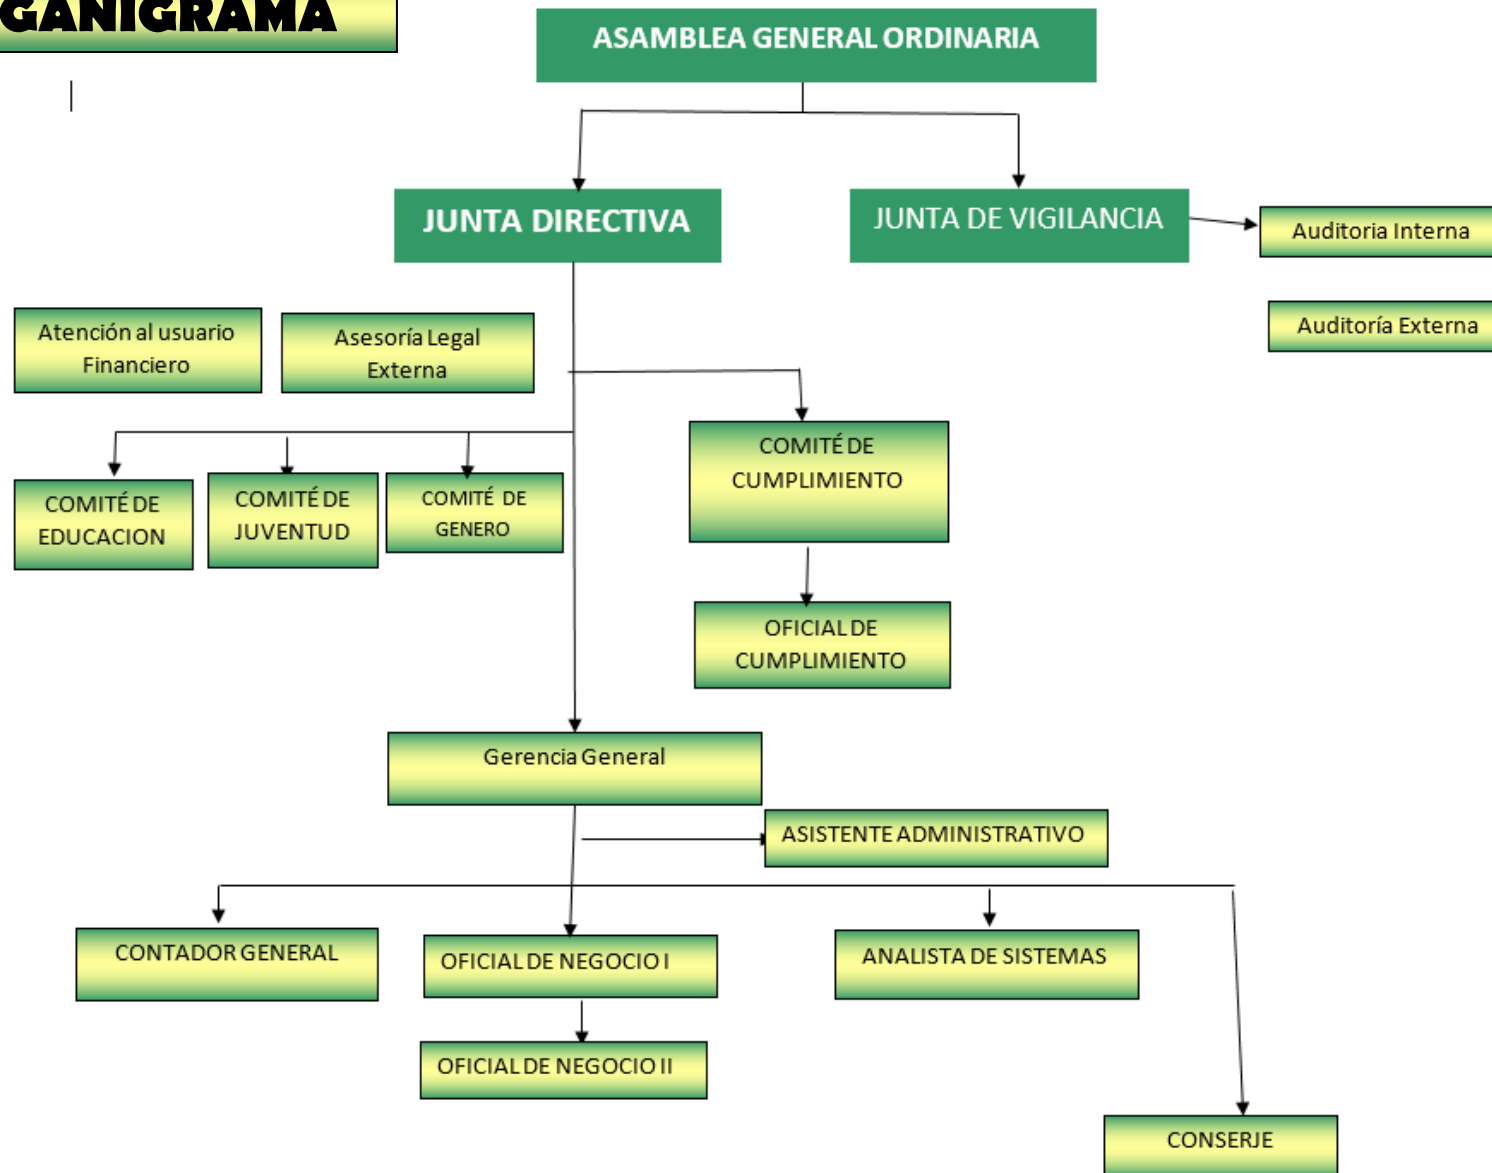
GANIGRAMA

ASAMBLEA GENERAL ORDINARIA

JUNTA DIRECTIVA

JUNTA DE VIGILANCIA

Auditoria Interna

Auditoría Externa

Atención al usuario Financiero

Asesoría Legal Externa

COMITÉ DE CUMPLIMIENTO

COMITÉ DE EDUCACION

COMITÉ DE JUVENTUD

COMITÉ DE GENERO

OFICIAL DE CUMPLIMIENTO

Gerencia General

ASISTENTE ADMINISTRATIVO

CONTADOR GENERAL

OFICIAL DE NEGOCIO I

ANALISTA DE SISTEMAS

OFICIAL DE NEGOCIO II

CONSERJE